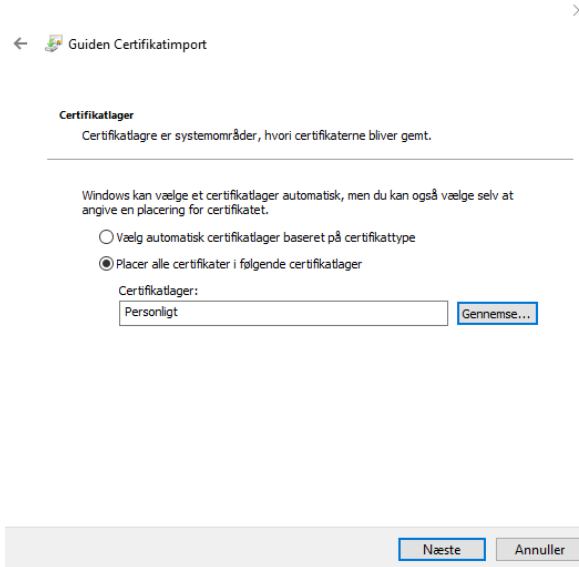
Guiden Certifikatimport

Certifikatlager

Certifikatlagre er systemområder, hvori certifikaterne bliver gemt.

Windows kan vælge et certifikatlager automatisk, men du kan også vælge selv at angive en placering for certifikatet.

Vælg automatisk certifikatlager baseret på certifikattype

Placer alle certifikater i følgende certifikatlager

Certifikatlager:

Personligt

Gennemse...

Næste

Annuller